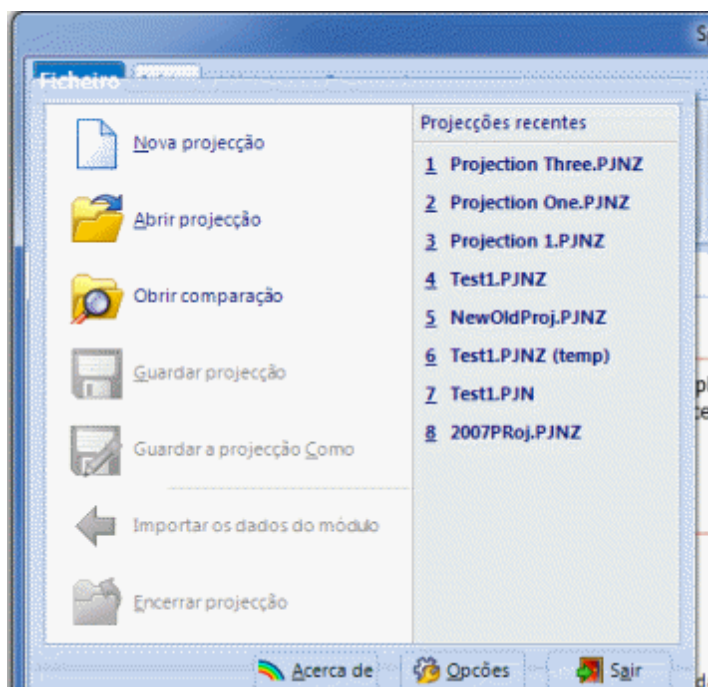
Ficheiro

Nova projecção

Abrir projecção

Obrir comparação

Guardar projecção

Guardar a projecção Como

Importar os dados do módulo

Encerrar projecção

Projecções recentes

1 Projection Three.PJNZ
2 Projection One.PJNZ
3 Projection 1.PJNZ
4 Test1.PJNZ
5 NewOldProj.PJNZ
6 Test1.PJNZ (temp)
7 Test1.PJN
8 2007PRoj.PJNZ

Acerca de
Opções
Sair